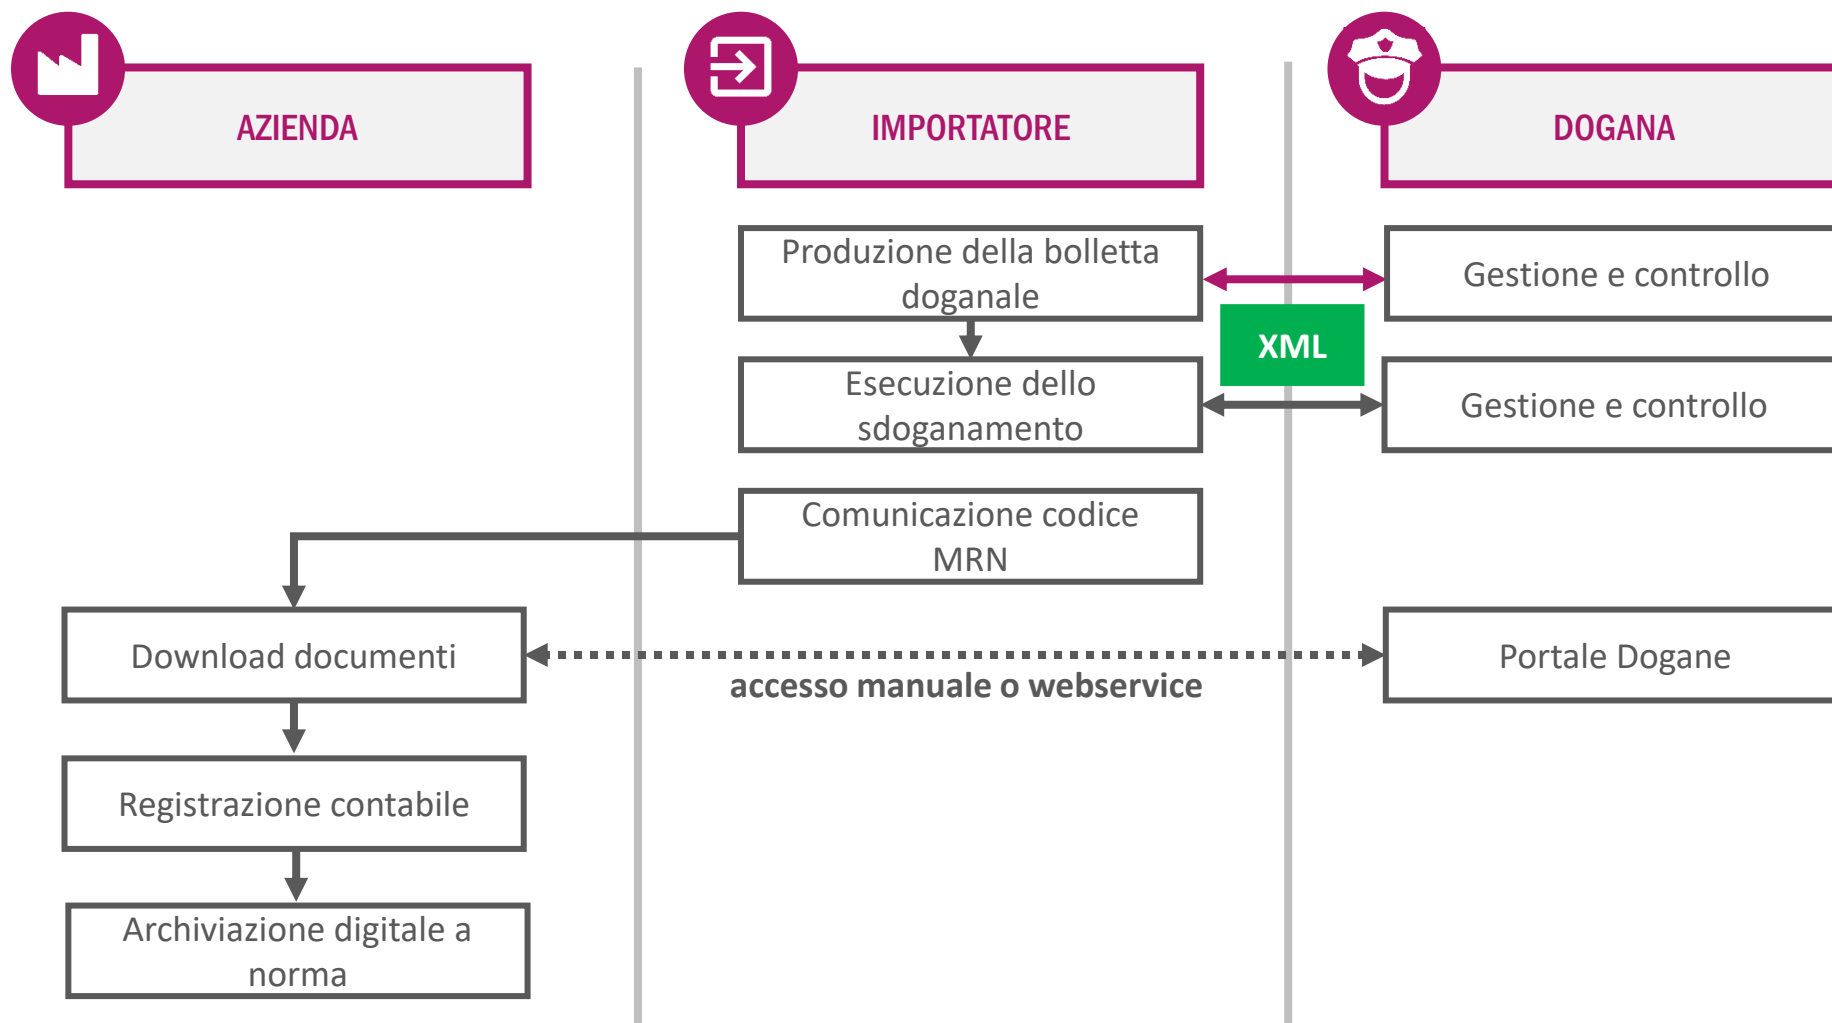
AZIENDA

IMPORTATORE

DOGANA

Produzione della bolletta doganale

Gestione e controllo

XML

Esecuzione dello sdoganamento

Gestione e controllo

Comunicazione codice MRN

Download documenti

accesso manuale o webservice

Portale Dogane

Registrazione contabile

Archiviazione digitale a norma